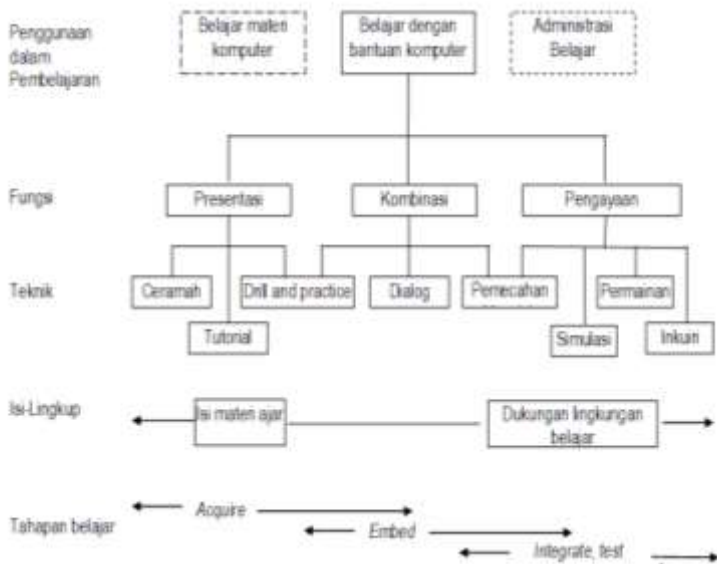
Penggunaan dalam Pembelajaran

Belajar materi komputer

Belajar dengan bantuan komputer

Administrasi Belajar

Fungsi

Presentasi

Kombinasi

Pengayaan

Teknik

Ceramah

Drill and practice

Dialog

Pemecahan

Permainan

Tutorial

Simulasi

Inkuiri

Isi-Lingkup

Isi materi ajar

Dukungan lingkungan belajar

Tahapan belajar

Acquire

Embed

Integrate, test